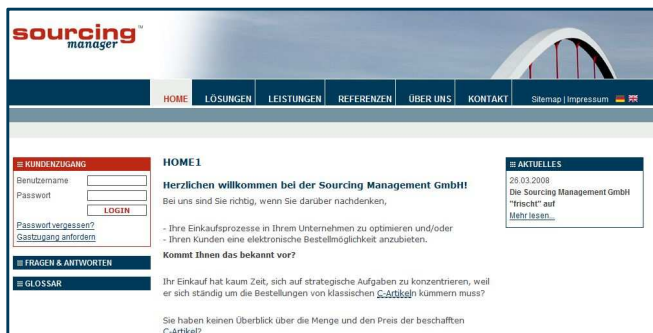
sourcing™ manager

HOME LÖSUNGEN LEISTUNGEN REFERENZEN ÜBER UNS KONTAKT Sitemap | Impressum

KUNDENZUGANG
Benutzername
Passwort
LOGIN
Passwort vergessen?
Gastzugang anfordern

FRAGEN & ANTWORTEN

GLOSSAR

HOME1

Herzlichen willkommen bei der Sourcing Management GmbH!

Bei uns sind Sie richtig, wenn Sie darüber nachdenken,

- Ihre Einkaufsprozesse in Ihrem Unternehmen zu optimieren und/oder
- Ihren Kunden eine elektronische Bestellmöglichkeit anzubieten.

Kommt Ihnen das bekannt vor?

Ihr Einkauf hat kaum Zeit, sich auf strategische Aufgaben zu konzentrieren, weil er sich ständig um die Bestellungen von klassischen C-Artikeln kümmern muss?

Sie haben keinen Überblick über die Menge und den Preis der beschafften C-Artikel?

AKTUELLES
26.03.2008
Die Sourcing Management GmbH "frischt" auf
Mehr lesen...